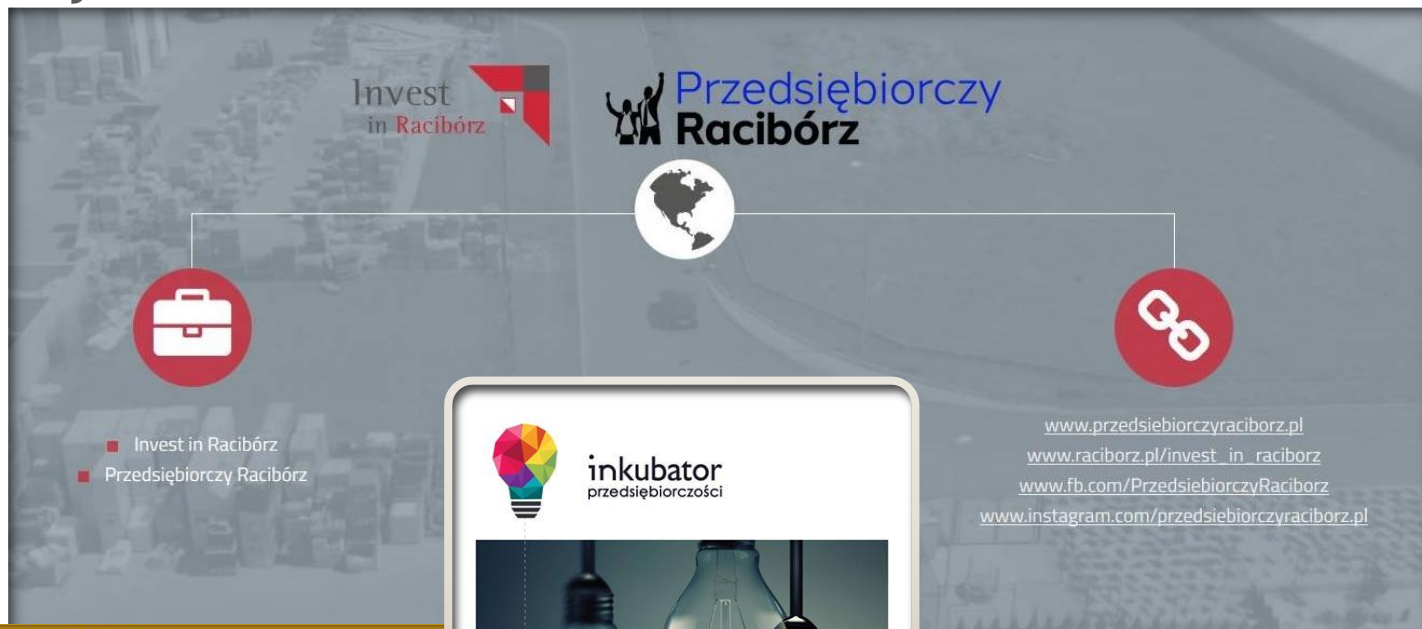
Invest in Racibórz

Przedsiębiorczy Racibórz

Invest in Racibórz
Przedsiębiorczy Racibórz

inkubator przedsiębiorczości

www.przedsiebiorczyraciborz.pl
www.raciborz.pl/invest_in_raciborz
www.fb.com/PrzedsiebiorczyRaciborz
www.instagram.com/przedsiebiorczyraciborz.pl